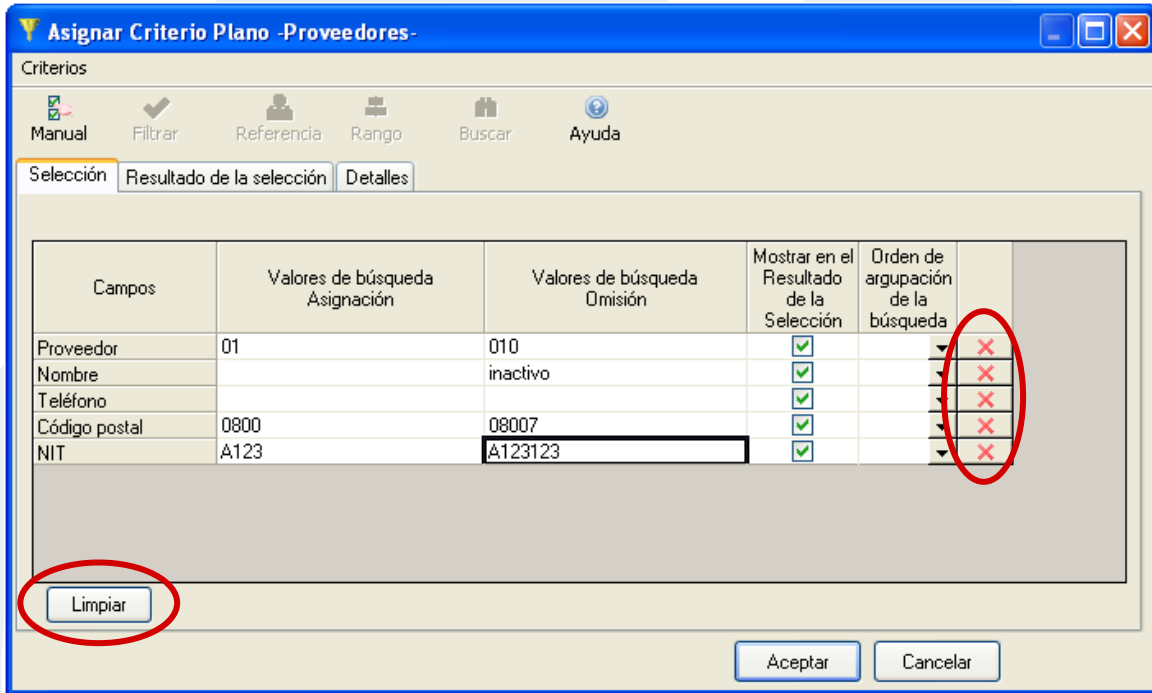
Asignar Criterio Plano -Proveedores-

Criterios

Manual Filtrar Referencia Rango Buscar Ayuda

Selección | Resultado de la selección | Detalles

| Campos | Valores de búsqueda Asignación | Valores de búsqueda Omisión | Mostrar en el Resultado de la Selección | Orden de argupación de la búsqueda | |
|---|---|---|---|---|---|
| Proveedor | 01 | 010 | | | |
| Nombre | | inactivo | | | |
| Teléfono | | | | | |
| Código postal | 0800 | 08007 | | | |
| NIT | A123 | A123123 | | | |

Limpiar

Aceptar Cancelar